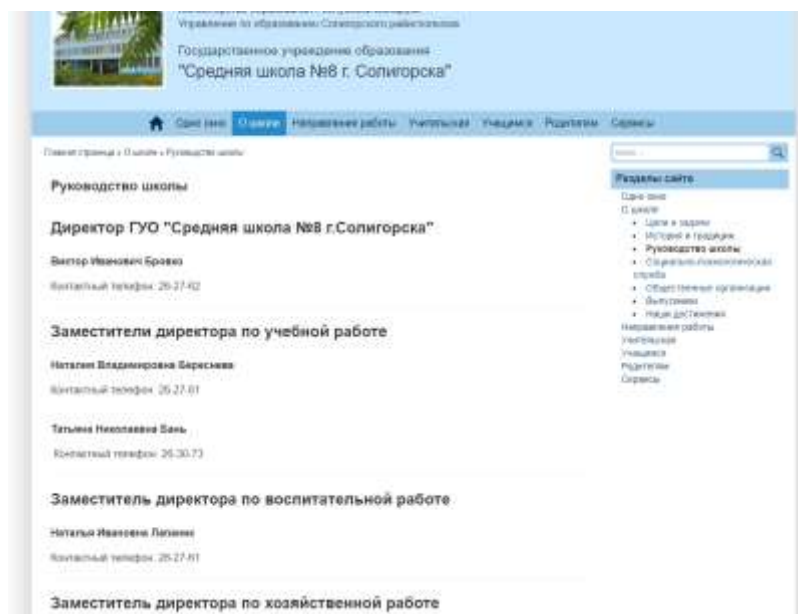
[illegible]
Управление по образованию Солигорского райисполкома

Государственное учреждение образования
"Средняя школа №8 г. Солигорска"

Одно окно О школе Направления работы Учительская Учащимся Родителям Сервисы

Главная страница » О школе » Руководство школы

Руководство школы

Директор ГУО "Средняя школа №8 г.Солигорска"

Виктор Иванович Бровко

Контактный телефон: 26-27-62

Заместители директора по учебной работе

Наталия Владимировна Береснева

Контактный телефон: 26-27-61

Татьяна Николаевна Бань

Контактный телефон: 26-30-73

Заместитель директора по воспитательной работе

Наталья Ивановна Лапенко

Контактный телефон: 26-27-61

Заместитель директора по хозяйственной работе

Поиск...

Разделы сайта
Одно окно
О школе
• Цели и задачи
• История и традиции
• Руководство школы
• Социально-психологическая служба
• Общественные организации
• Выпускники
• Наши достижения
Направления работы
Учительская
Учащимся
Родителям
Сервисы